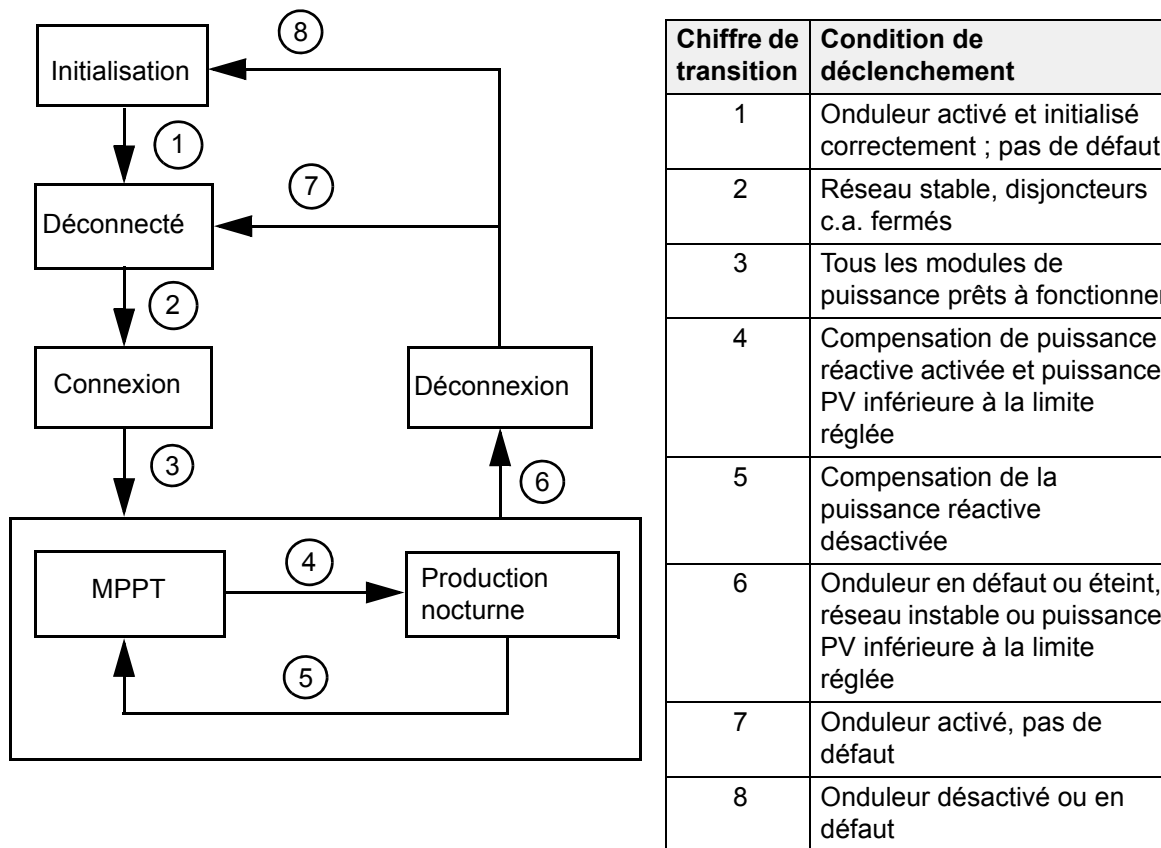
Initialisation

8

1

7

Déconnecté

2

Connexion

Déconnexion

3

6

MPPT

4

Production nocturne

5

| Chiffre de transition | Condition de déclenchement |
|---|---|
| 1 | Onduleur activé et initialisé correctement ; pas de défaut |
| 2 | Réseau stable, disjoncteurs c.a. fermés |
| 3 | Tous les modules de puissance prêts à fonctionner |
| 4 | Compensation de puissance réactive activée et puissance PV inférieure à la limite réglée |
| 5 | Compensation de la puissance réactive désactivée |
| 6 | Onduleur en défaut ou éteint, réseau instable ou puissance PV inférieure à la limite réglée |
| 7 | Onduleur activé, pas de défaut |
| 8 | Onduleur désactivé ou en défaut |